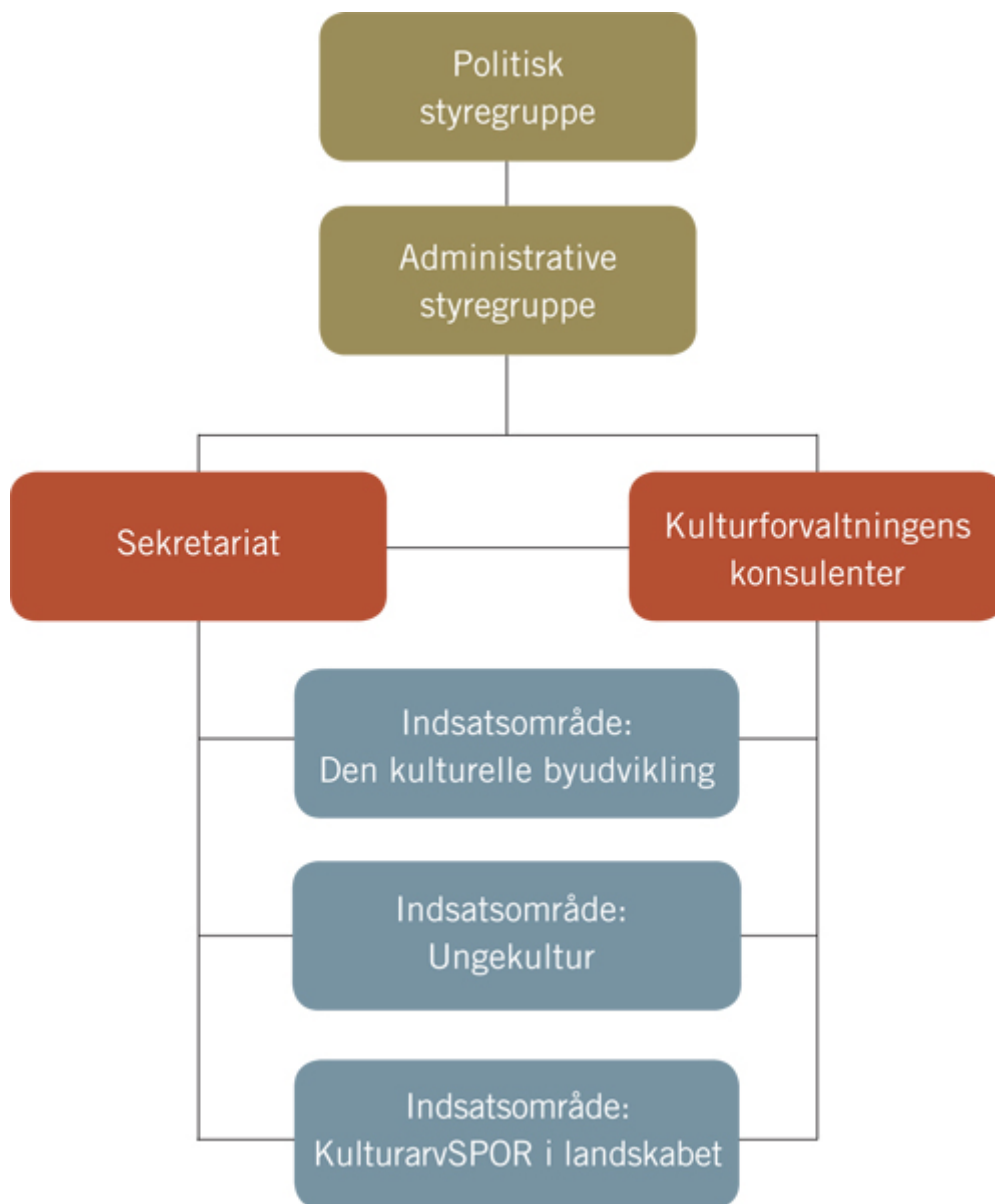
Politisk styregruppe

Administrative styregruppe

Sekretariat

Kulturforvaltningens konsulenter

Indsatsområde: Den kulturelle byudvikling

Indsatsområde: Ungekultur

Indsatsområde: KulturarvSPOR i landskabet